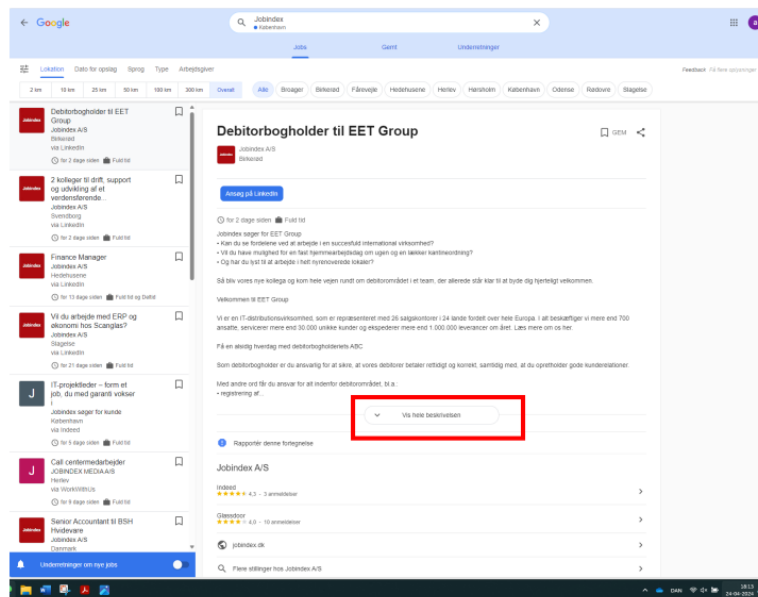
← Google

Jobindex
København

Jobs Gemt Underretninger

Lokation Dato for opslag Sprog Type Arbejdsgiver

Feedback Få flere oplysninger

2 km 10 km 25 km 50 km 100 km 300 km Overalt

Alle Broager Birkerød Fårevejle Hedehusene Herlev Hørsholm København Odense Rødovre Slagelse

Debitorbogholder til EET Group
Jobindex A/S
Birkerød
via LinkedIn
for 2 dage siden Fuld tid

2 kolleger til drift, support og udvikling af et verdensførende...
Jobindex A/S
Svendborg
via LinkedIn
for 2 dage siden Fuld tid

Finance Manager
Jobindex A/S
Hedehusene
via LinkedIn
for 13 dage siden Fuld tid og Deltid

Vil du arbejde med ERP og økonomi hos Scanglas?
Jobindex A/S
Slagelse
via LinkedIn
for 21 dage siden Fuld tid

IT-projektleder – form et job, du med garanti vokser i
Jobindex søger for kunde
København
via Indeed
for 5 dage siden Fuld tid

Call centermedarbejder
JOBINDEX MEDIA A/S
Herlev
via WorkWithUs
for 6 dage siden Fuld tid

Senior Accountant til BSH Hvidevarer
Jobindex A/S
Danmark

Underretninger om nye jobs

Debitorbogholder til EET Group
GEM
Jobindex A/S
Birkerød

Ansøg på LinkedIn

for 2 dage siden Fuld tid

Jobindex søger for EET Group
• Kan du se fordelene ved at arbejde i en succesfuld international virksomhed?
• Vil du have mulighed for en fast hjemmearbejdsdag om ugen og en lækker kantineordning?
• Og har du lyst til at arbejde i helt nyrenoverede lokaler?

Så bliv vores nye kollega og kom hele vejen rundt om debitorområdet i et team, der allerede står klar til at byde dig hjerteligt velkommen.

Velkommen til EET Group

Vi er en IT-distributionsvirksomhed, som er repræsenteret med 26 salgskontorer i 24 lande fordelt over hele Europa. I alt beskæftiger vi mere end 700 ansatte, servicerer mere end 30.000 unikke kunder og ekspederer mere end 1.000.000 leverancer om året. Læs mere om os her.

På en alsidig hverdag med debitorbogholderiets ABC

Som debitorbogholder er du ansvarlig for at sikre, at vores debitorer betaler rettidigt og korrekt, samtidig med, at du opretholder gode kunderelationer.

Med andre ord får du ansvar for alt indenfor debitorområdet, bl.a.:
• registrering af...

Vis hele beskrivelsen

Rapportér denne fortegnelse

Jobindex A/S

Indeed
4,3 · 3 anmeldelser

Glassdoor
4,0 · 10 anmeldelser

jobindex.dk

Flere stillinger hos Jobindex A/S

DAN 18:13 24-04-2024